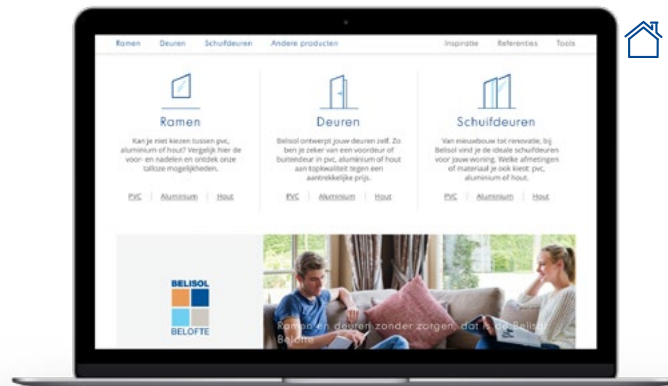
Ramen Deuren Schuifdeuren Andere producten Inspiratie Referenties Tools

Ramen

Kan je niet kiezen tussen pvc, aluminium of hout? Vergelijk hier de voor- en nadelen en ontdek onze talloze mogelijkheden.

PVC | Aluminium | Hout

Deuren

Belisol ontwerpt jouw deuren zelf. Zo ben je zeker van een voordeur of buitendeur in pvc, aluminium of hout aan topkwaliteit tegen een aantrekkelijke prijs.

PVC | Aluminium | Hout

Schuifdeuren

Van nieuwbouw tot renovatie, bij Belisol vind je de ideale schuifdeuren voor jouw woning. Welke afmetingen of materiaal je ook kiest: pvc, aluminium of hout.

PVC | Aluminium | Hout

BELISOL

BELOFTE

Ramen en deuren zonder zorgen, dat is de Belisol Belofte